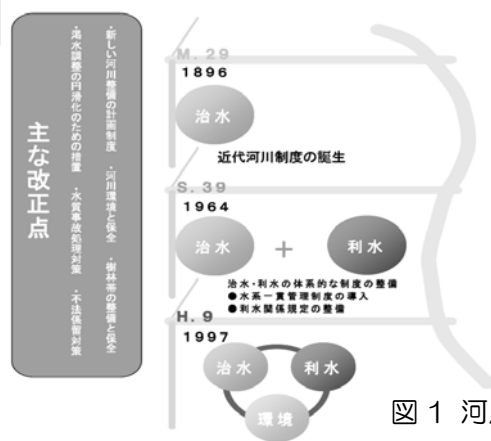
主な改正点

・新しい河川整備の計画制度　・河川環境と保全　・樹林帯の整備と保全
・渇水調整の円滑化のための措置　・水質事故処理対策　・不法係留対策

M. 29
1896
治水
近代河川制度の誕生

S. 39
1964
治水　+　利水
治水・利水の体系的な制度の整備
●水系一貫管理制度の導入
●利水関係規定の整備

H. 9
1997
治水　利水
環境

図 1 河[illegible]